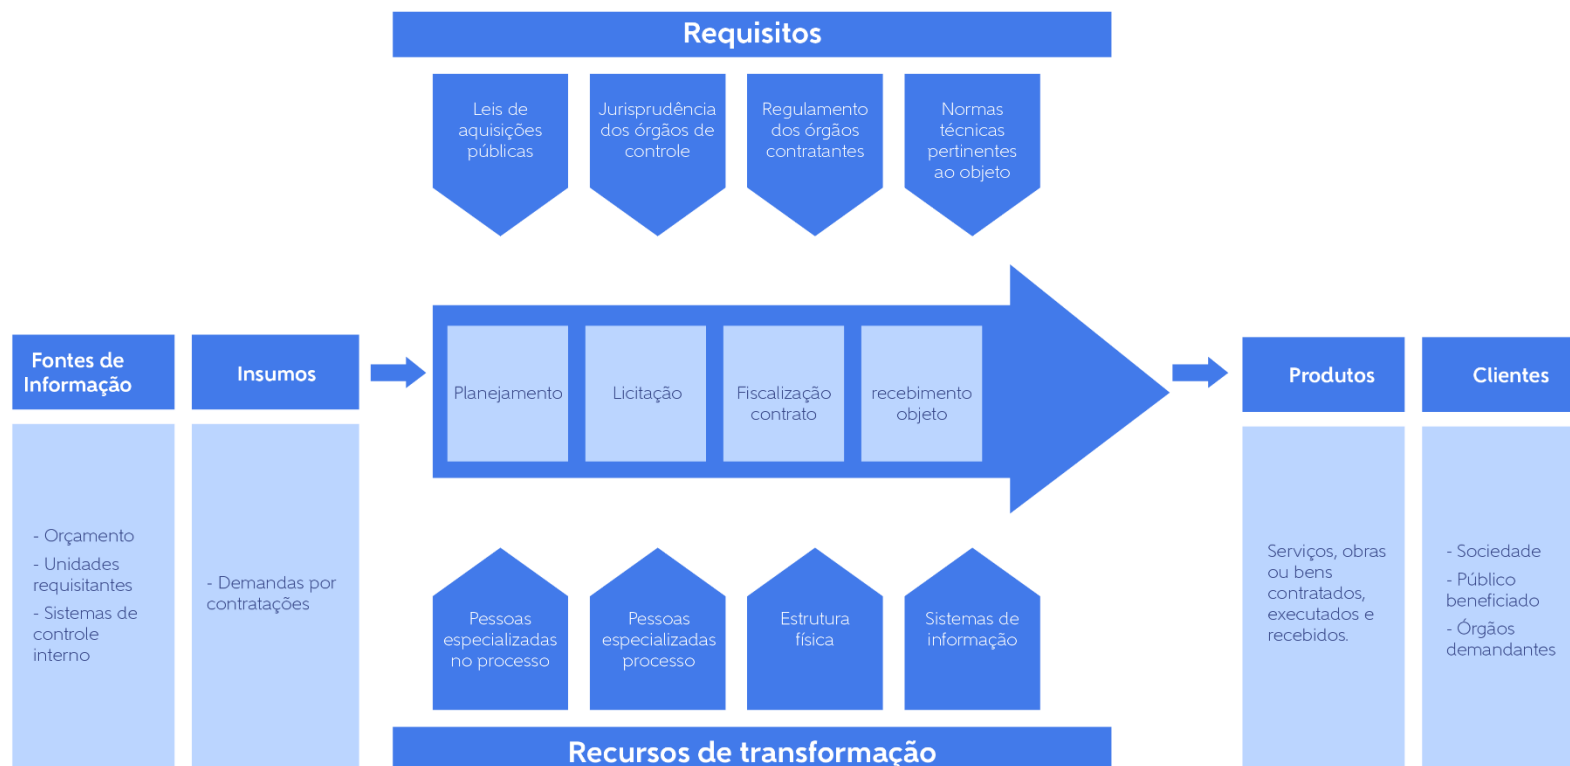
Requisitos

Leis de aquisições públicas

Jurisprudência dos órgãos de controle

Regulamento dos órgãos contratantes

Normas técnicas pertinentes ao objeto

Fontes de Informação

- Orçamento
- Unidades requisitantes
- Sistemas de controle interno

Insumos

- Demandas por contratações

Planejamento

Licitação

Fiscalização contrato

recebimento objeto

Produtos

Serviços, obras ou bens contratados, executados e recebidos.

Clientes

- Sociedade
- Público beneficiado
- Órgãos demandantes

Pessoas especializadas no processo

Pessoas especializadas processo

Estrutura física

Sistemas de informação

Recursos de transformação